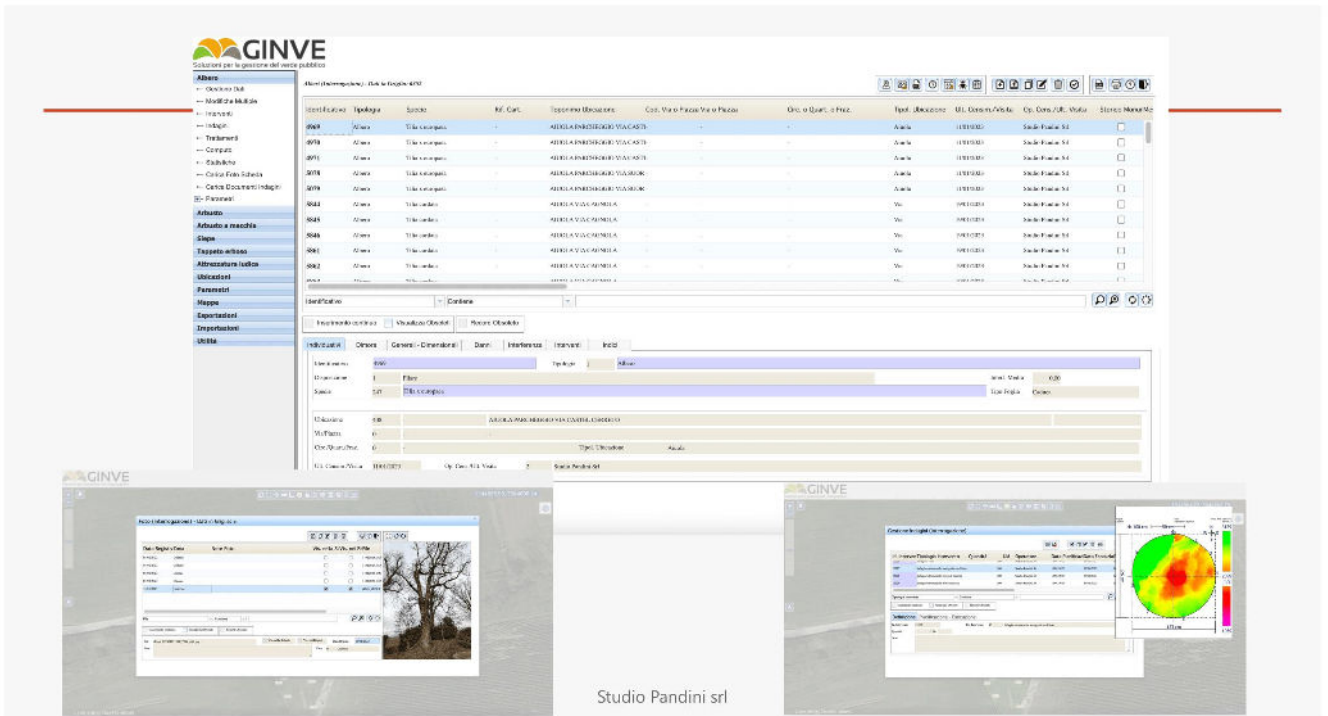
GINVE
Soluzioni per la gestione del verde pubblico

Albero
Gestione Dati
Modifiche Multiple
Interventi
Indagini
Trattamenti
Computi
Statistiche
Carica Foto Schede
Carica Documenti Indagini
Parametri
Arbusto
Arbusto a macchia
Siepe
Tappeto erboso
Attrezzatura ludica
Ubicazioni
Parametri
Mappe
Esportazioni
Importazioni
Utilità

Alberi (Interrogazione) - Dati in Griglia

| Identificativo | Tipologia | Specie | Rif. Cart. | Toponimo Ubicazione | Cod. Via o Piazza | Circ. o Quart. o Fraz. | Tipol. Ubicazione | Ult. Consim./Visita | Op. Cons./Ult. Visita | Storico | Monumentale |
|---|---|---|---|---|---|---|---|---|---|---|---|
| 4969 | Albero | Tilia x europaea | - | AIUOLA PARCHEGGIO VIA CASTI | - | - | Aiuola | 11/01/2023 | Studio Pandini Srl | | |
| 4970 | Albero | Tilia x europaea | - | AIUOLA PARCHEGGIO VIA CASTI | - | - | Aiuola | 11/01/2023 | Studio Pandini Srl | | |
| 4971 | Albero | Tilia x europaea | - | AIUOLA PARCHEGGIO VIA CASTI | - | - | Aiuola | 11/01/2023 | Studio Pandini Srl | | |
| 5078 | Albero | Tilia x europaea | - | AIUOLA PARCHEGGIO VIA SKIOK | - | - | Aiuola | 11/01/2023 | Studio Pandini Srl | | |
| 5079 | Albero | Tilia x europaea | - | AIUOLA PARCHEGGIO VIA SKIOK | - | - | Aiuola | 11/01/2023 | Studio Pandini Srl | | |
| 5843 | Albero | Tilia cordata | - | AIUOLA VIA CASNOLA | - | - | Via | 09/01/2023 | Studio Pandini Srl | | |
| 5845 | Albero | Tilia cordata | - | AIUOLA VIA CASNOLA | - | - | Via | 09/01/2023 | Studio Pandini Srl | | |
| 5846 | Albero | Tilia cordata | - | AIUOLA VIA CASNOLA | - | - | Via | 09/01/2023 | Studio Pandini Srl | | |
| 5861 | Albero | Tilia cordata | - | AIUOLA VIA CASNOLA | - | - | Via | 09/01/2023 | Studio Pandini Srl | | |
| 5862 | Albero | Tilia cordata | - | AIUOLA VIA CASNOLA | - | - | Via | 09/01/2023 | Studio Pandini Srl | | |

Identificativo | Contiene
Inserimento continuo | Visualizza Obsoleti | Rendi Obsoleto

Individuativi | Dimora | Generali - Dimensionali | Danni | Interferenze | Interventi | Indici

Identificativo 4969 | Tipologia | Albero
Disposizione | Filare | Int. Medio 0,00
Specie | Tilia x europaea | Tipo Foglia | Caduca
Ubicazione | AIUOLA PARCHEGGIO VIA CASTELLO
Via/Piazza
Circ./Quart./Fraz. | Tipol. Ubicazione | Aiuola
Ult. Consim./Visita 11/01/2023 | Op. Cons./Ult. Visita | Studio Pandini Srl

GINVE
Albero (Interrogazione) - Dati in Griglia

GINVE
Gestione Indagini (Interrogazione)

Studio Pandini srl